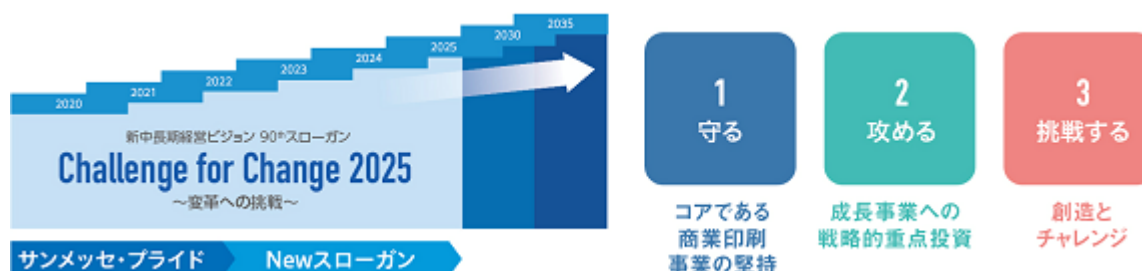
2020
2021
2022
2023
2024
2025
2030
2035

新中長期経営ビジョン 90thスローガン
Challenge for Change 2025
〜変革への挑戦〜

サンメッセ・プライド
Newスローガン

1
守る

2
攻める

3
挑戦する

コアである
商業印刷
事業の堅持

成長事業への
戦略的重点投資

創造と
チャレンジ